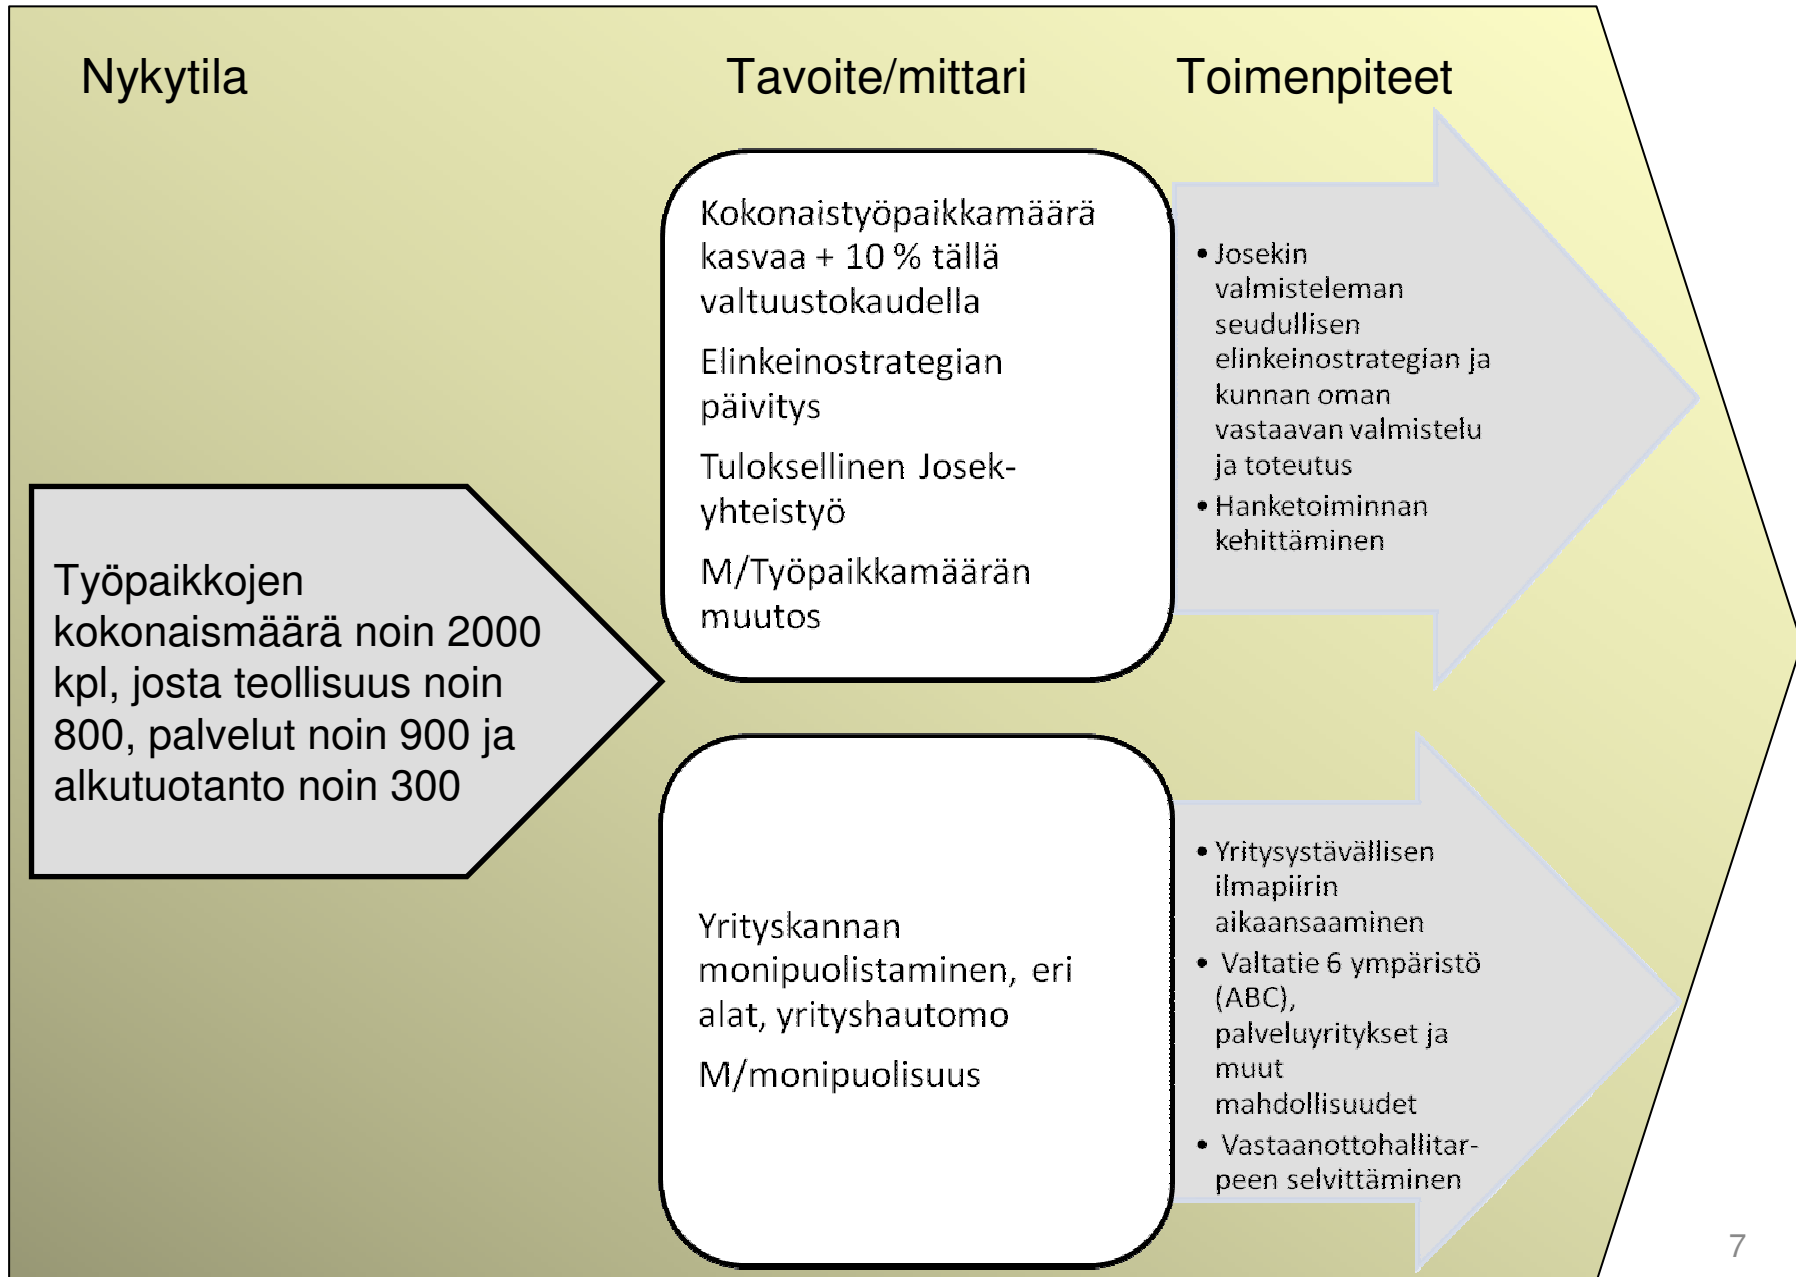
Nykytila

Tavoite/mittari

Toimenpiteet

Kokonaistyöpaikkamäärä kasvaa + 10 % tällä valtuustokaudella

Elinkeinostrategian päivitys

Tuloksellinen Josek-yhteistyö

M/Työpaikkamäärän muutos

• Josekin valmisteleman seudullisen elinkeinostrategian ja kunnan oman vastaavan valmistelu ja toteutus
• Hanketoiminnan kehittäminen

Työpaikkojen kokonaismäärä noin 2000 kpl, josta teollisuus noin 800, palvelut noin 900 ja alkutuotanto noin 300

Yrityskannan monipuolistaminen, eri alat, yrityshautomo

M/monipuolisuus

• Yritysystävällisen ilmapiirin aikaansaaminen
• Valtatie 6 ympäristö (ABC), palveluyritykset ja muut mahdollisuudet
• Vastaanottohallitarpeen selvittäminen

7